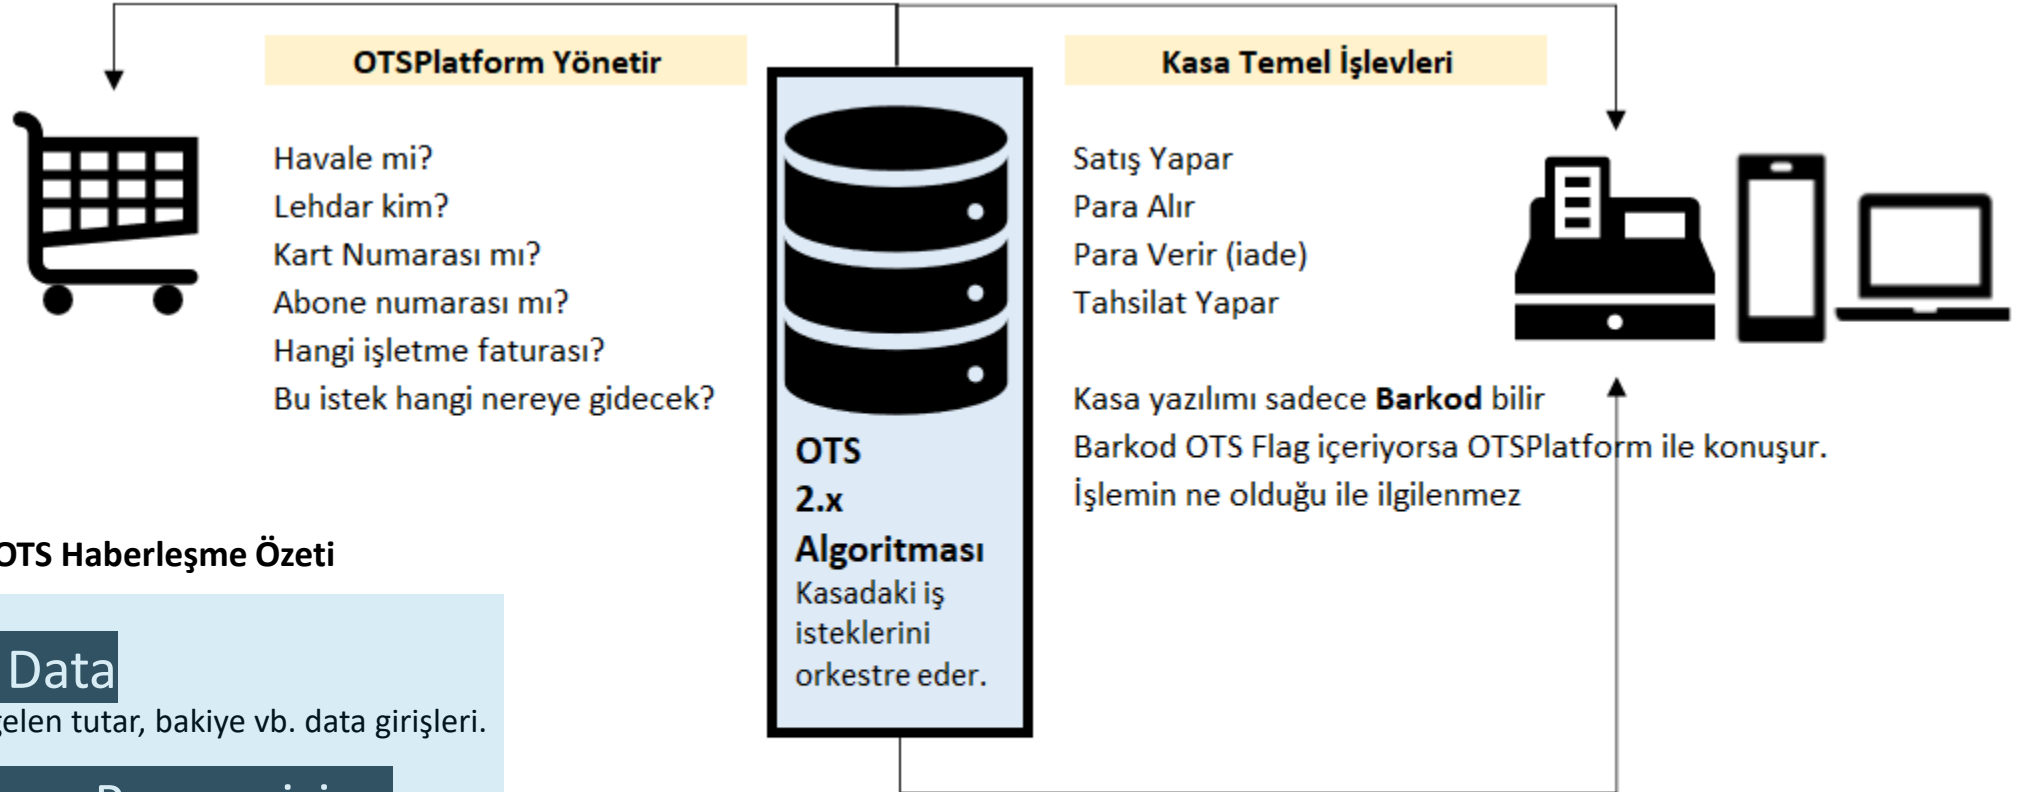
OTSPlatform Yönetir

Havale mi?
Lehdar kim?
Kart Numarası mı?
Abone numarası mı?
Hangi işletme faturası?
Bu istek hangi nereye gidecek?

OTS
2.x
Algoritması
Kasadaki iş isteklerini orkestre eder.

Kasa Temel İşlevleri

Satış Yapar
Para Alır
Para Verir (iade)
Tahsilat Yapar

Kasa yazılımı sadece **Barkod** bilir
Barkod OTS Flag içeriyorsa OTSPlatform ile konuşur.
İşlemin ne olduğu ile ilgilenmez

OTS Haberleşme Özeti

Data
gelen tutar, bakiye vb. data girişleri.

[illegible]